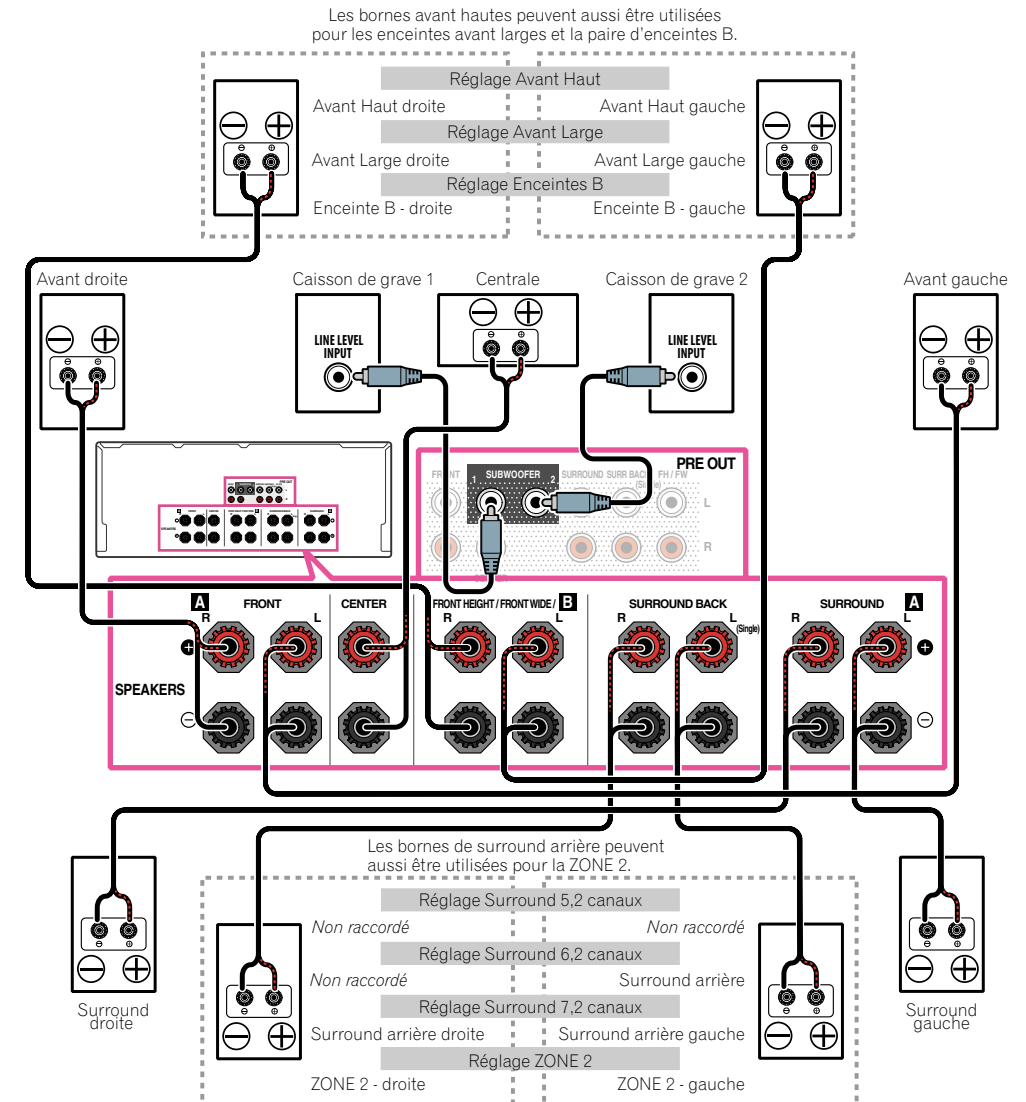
Les bornes avant hautes peuvent aussi être utilisées pour les enceintes avant larges et la paire d'enceintes B.

Réglage Avant Haut
Avant Haut droite
Avant Haut gauche
Réglage Avant Large
Avant Large droite
Avant Large gauche
Réglage Enceintes B
Enceinte B - droite
Enceinte B - gauche

Avant droite
Caisson de grave 1
Centrale
Caisson de grave 2
Avant gauche

LINE LEVEL INPUT
LINE LEVEL INPUT

PRE OUT
FRONT
SUBWOOFER
1
2
SURROUND
SURR BACK (Single)
FH / FW
L
R

A
FRONT
R
L
CENTER
FRONT HEIGHT / FRONT WIDE / B
R
L
SURROUND BACK
R
L (Single)
SURROUND
A
R
L
SPEAKERS

Les bornes de surround arrière peuvent aussi être utilisées pour la ZONE 2.

Réglage Surround 5,2 canaux
Non raccordé
Non raccordé
Réglage Surround 6,2 canaux
Non raccordé
Surround arrière
Réglage Surround 7,2 canaux
Surround arrière droite
Surround arrière gauche
Réglage ZONE 2
ZONE 2 - droite
ZONE 2 - gauche

Surround droite
Surround gauche